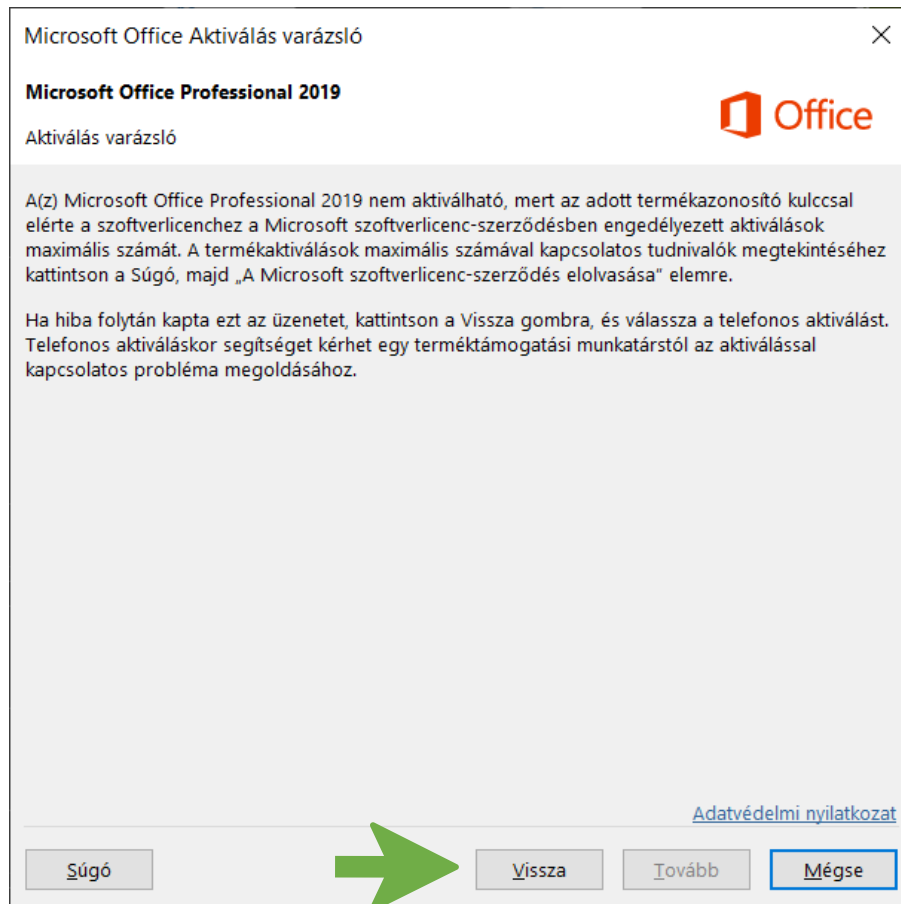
Microsoft Office Aktiválás varázsló

Microsoft Office Professional 2019

Aktiválás varázsló

Office

A(z) Microsoft Office Professional 2019 nem aktiválható, mert az adott termékazonosító kulccsal elérte a szoftverlicenchez a Microsoft szoftverlicenc-szerződésben engedélyezett aktiválások maximális számát. A termékaktiválások maximális számával kapcsolatos tudnivalók megtekintéséhez kattintson a Súgó, majd „A Microsoft szoftverlicenc-szerződés elolvasása" elemre.

Ha hiba folytán kapta ezt az üzenetet, kattintson a Vissza gombra, és válassza a telefonos aktiválást. Telefonos aktiváláskor segítséget kérhet egy terméktámogatási munkatárstól az aktiválással kapcsolatos probléma megoldásához.

Adatvédelmi nyilatkozat

Súgó

Vissza

Tovább

Mégse